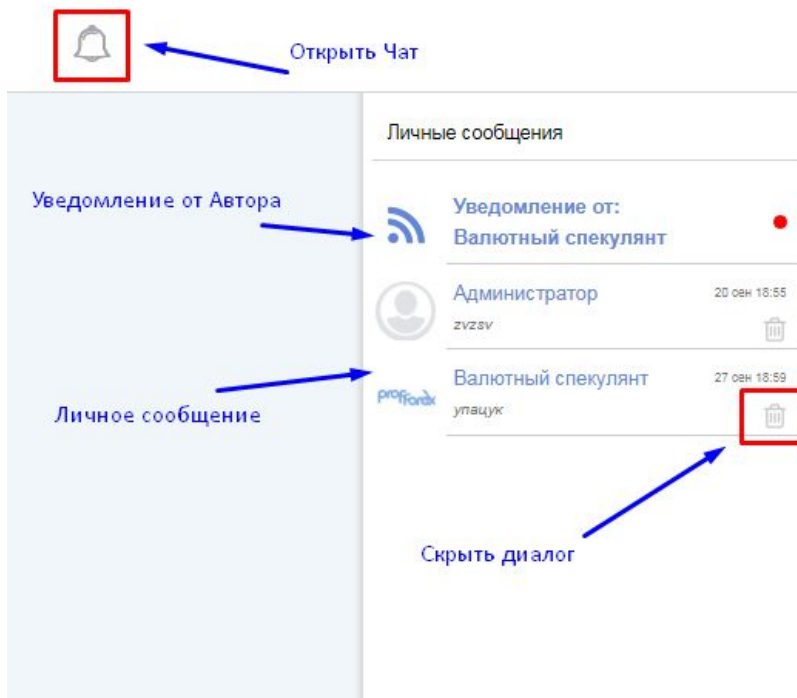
Открыть Чат

Личные сообщения

Уведомление от Автора

Уведомление от:
Валютный спекулянт

Администратор
20 сен 18:55
zvzsv

Личное сообщение

proforex

Валютный спекулянт
27 сен 18:59
упацук

Скрыть диалог